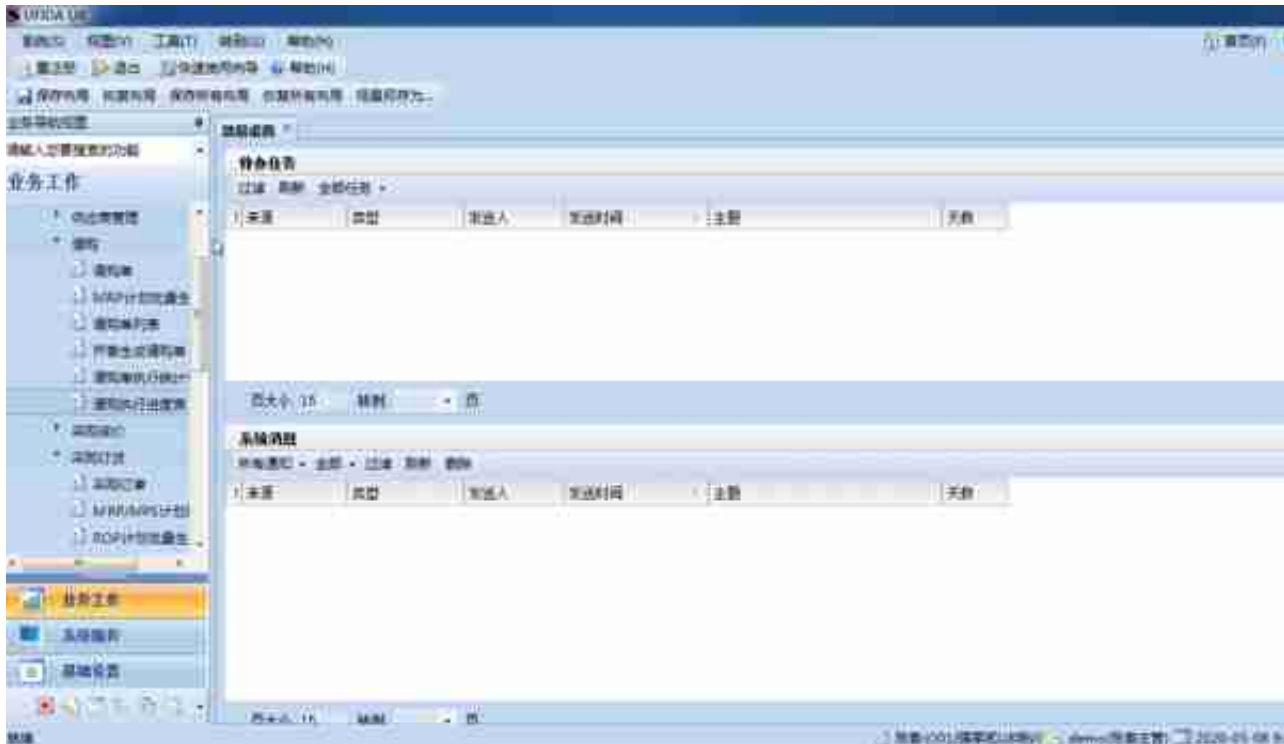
UFIDA U8

系统(S) 视图(V) 工具(T) 转到(G) 帮助(H)

重注册 退出 快速换用户 帮助(H)

保存布局 恢复布局 保存所有布局 恢复所有布局 布局另存为...

业务导航视图

请输入您要搜索的功能

业务工作

供应商管理
请购
请购单
MRP计划批量生
请购单列表
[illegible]
请购单执行统计
请购执行进度表
采购询价
采购订货
采购订单
MRP/MPS计划
ROP计划批量生

业务工作
系统服务
基础设置

消息任务

待办任务

过滤 刷新 全部任务

| 来源 | 类型 | 发送人 | 发送时间 | 主题 | 天数 |
|---|---|---|---|---|---|

页大小 15 转到 页

系统消息

所有通知 全部 过滤 刷新 删除

| 来源 | 类型 | 发送人 | 发送时间 | 主题 | 天数 |
|---|---|---|---|---|---|

页大小 15 转到 页

就绪

账套:(001)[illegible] demo(账套主管) 2020-05-08